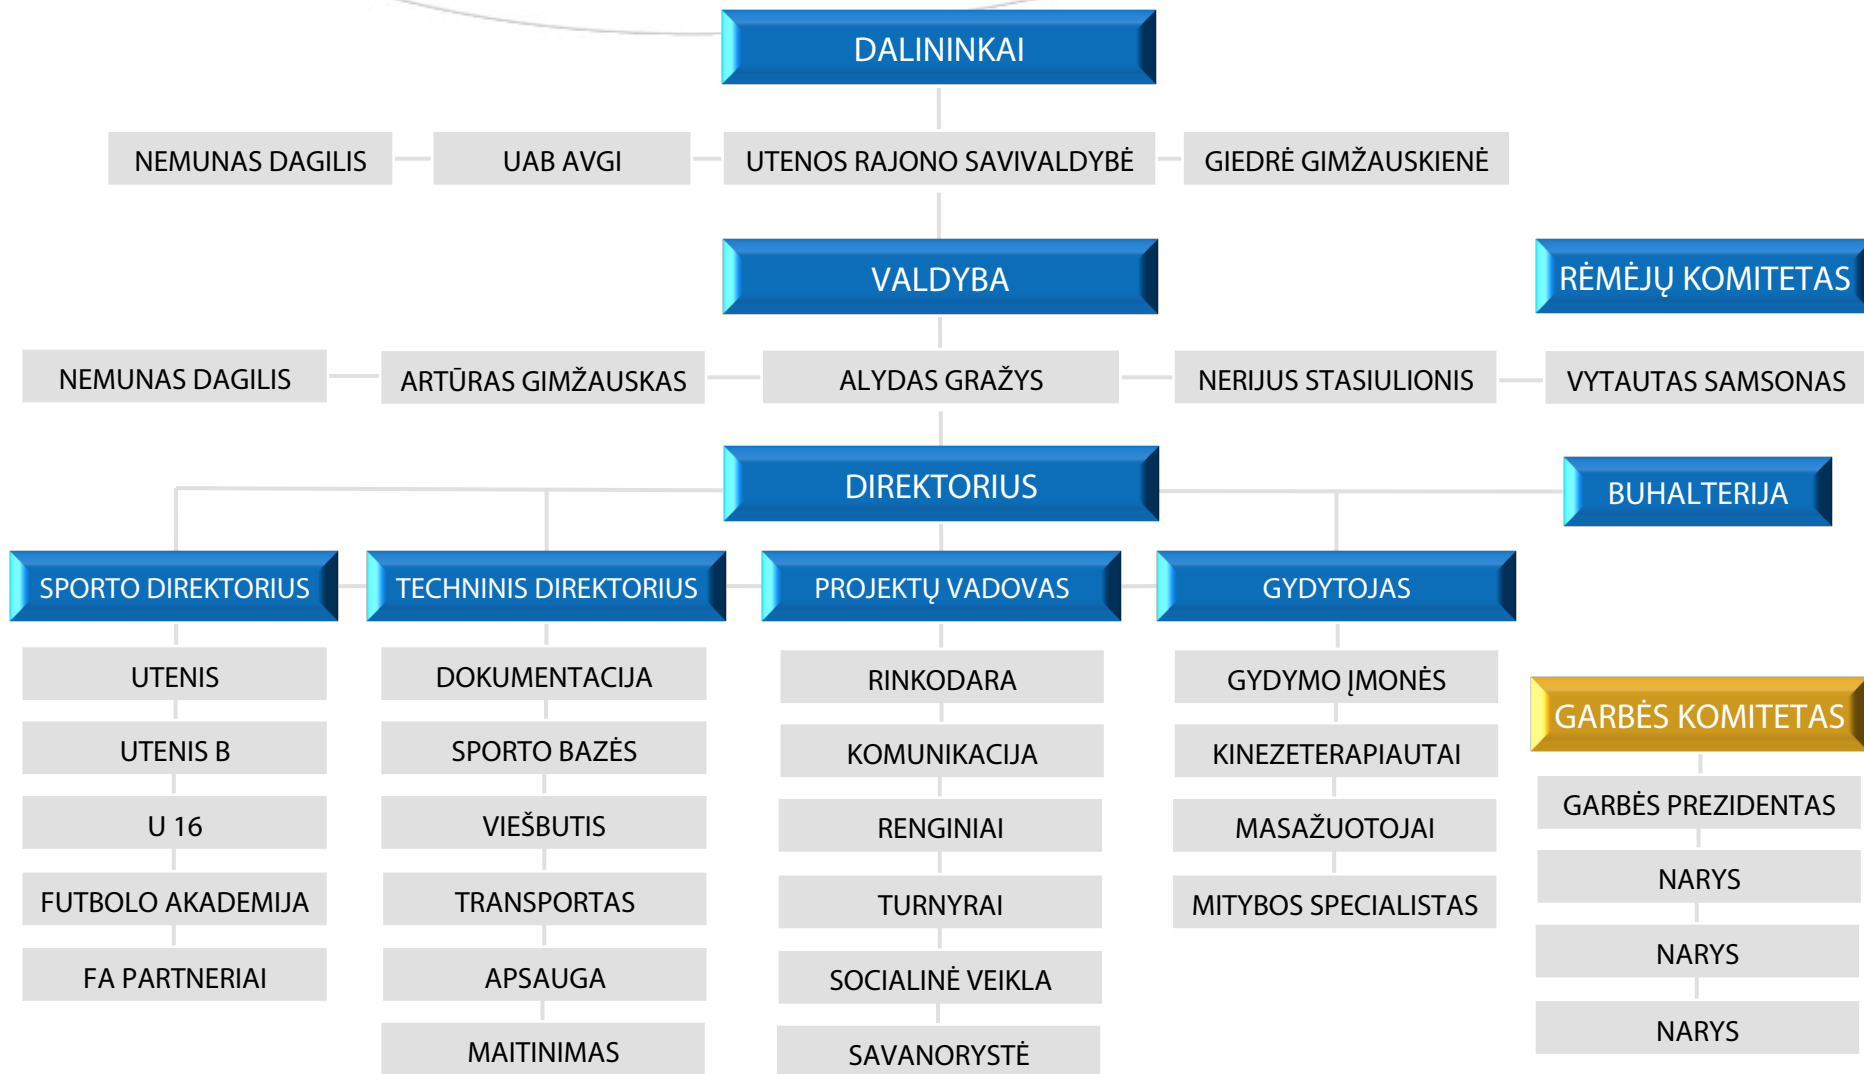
DALININKAI

NEMUNAS DAGILIS

UAB AVGI

UTENOS RAJONO SAVIVALDYBĖ

GIEDRĖ GIMŽAUSKIENĖ

VALDYBA

RĖMĖJŲ KOMITETAS

NEMUNAS DAGILIS

ARTŪRAS GIMŽAUSKAS

ALYDAS GRAŽYS

NERIJUS STASIULIONIS

VYTAUTAS SAMSONAS

DIREKTORIUS

BUHALTERIJA

SPORTO DIREKTORIUS

UTENIS

UTENIS B

U 16

FUTBOLO AKADEMIJA

FA PARTNERIAI

TECHNINIS DIREKTORIUS

DOKUMENTACIJA

SPORTO BAZĖS

VIEŠBUTIS

TRANSPORTAS

APSAUGA

MAITINIMAS

PROJEKTŲ VADOVAS

RINKODARA

KOMUNIKACIJA

RENGINIAI

TURNYRAI

SOCIALINĖ VEIKLA

SAVANORYSTĖ

GYDYTOJAS

GYDYMO ĮMONĖS

KINEZETERAPIAUTAI

MASAŽUOTOJAI

MITYBOS SPECIALISTAS

GARBĖS KOMITETAS

GARBĖS PREZIDENTAS

NARYS

NARYS

NARYS